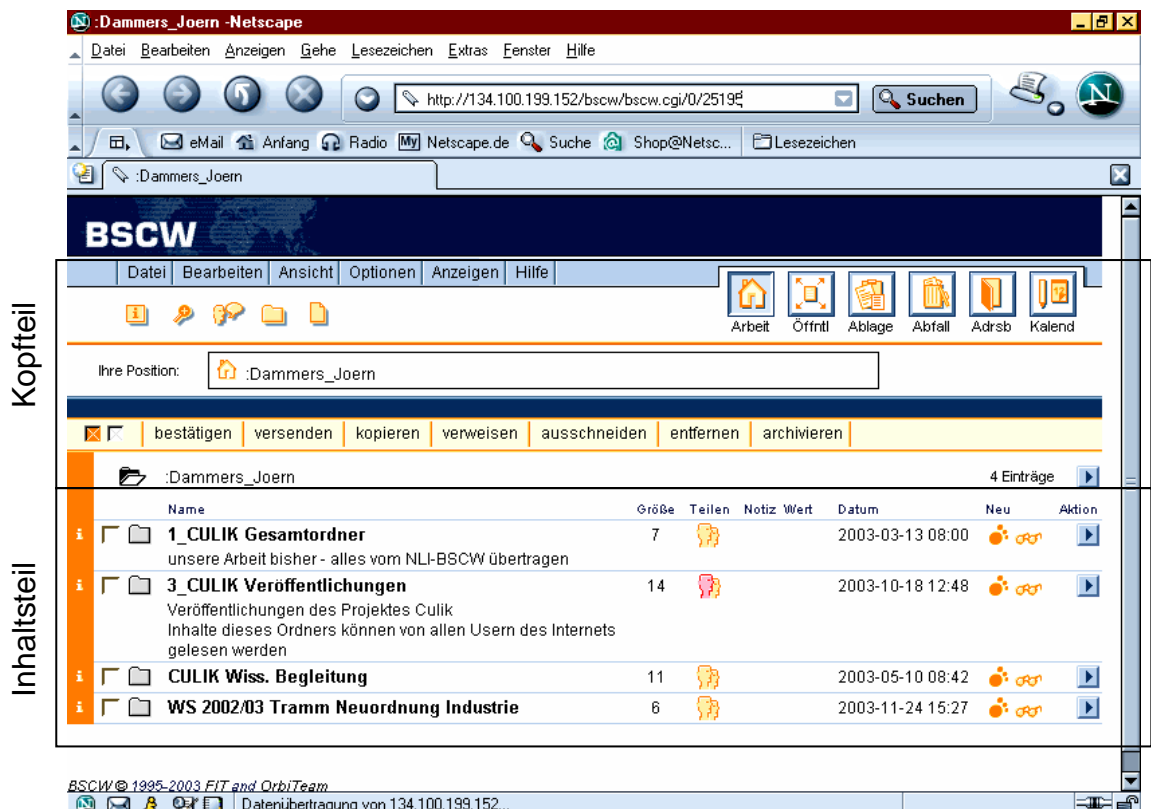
:Dammers_Joern -Netscape

Datei Bearbeiten Anzeigen Gehe Lesezeichen Extras Fenster Hilfe

http://134.100.199.152/bscw/bscw.cgi/0/2519 Suchen

eMail Anfang Radio Netscape.de Suche Shop@Netsc... Lesezeichen

:Dammers_Joern

BSCW

Kopfteil

Datei Bearbeiten Ansicht Optionen Anzeigen Hilfe

Arbeit Öffntl Ablage Abfall Adrsb Kalend

Ihre Position: :Dammers_Joern

bestätigen versenden kopieren verweisen ausschneiden entfernen archivieren

:Dammers_Joern 4 Einträge

Inhaltsteil

| Name | Größe | Teilen | Notiz | Wert | Datum | Neu | Aktion |
|---|---|---|---|---|---|---|---|
| 1_CULIK Gesamtordner<br>unsere Arbeit bisher - alles vom NLI-BSCW übertragen | 7 | | | | 2003-03-13 08:00 | | |
| 3_CULIK Veröffentlichungen<br>Veröffentlichungen des Projektes Culik<br>Inhalte dieses Ordners können von allen Usern des Internets gelesen werden | 14 | | | | 2003-10-18 12:48 | | |
| CULIK Wiss. Begleitung | 11 | | | | 2003-05-10 08:42 | | |
| WS 2002/03 Tramm Neuordnung Industrie | 6 | | | | 2003-11-24 15:27 | | |

BSCW © 1995-2003 FIT and OrbiTeam

Datenübertragung von 134.100.199.152...